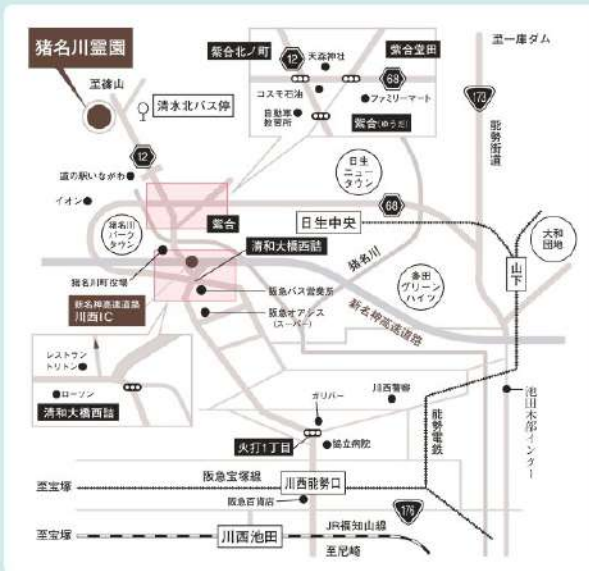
猪名川霊園

至篠山

清水北バス停

紫合北ノ町

天満神社

紫合空田

至一庫ダム

12

68

173

コスモ石油

ファミリーマート

自動車教習所

紫合(ゆうだ)

能勢街道

12

道の駅いながわ

日生ニュータウン

イオン

68

紫合

日生中央

猪名川パークタウン

大和団地

清和大橋西詰

猪名川

猪名川町役場

山下

多田グリーンハイツ

阪急バス営業所

新名神高速道路 川西IC

阪急オアシス(スーパー)

新名神高速道路

レストラントリトン

ローソン

池田木部インター

清和大橋西詰

ガリバー

川西警察

火打1丁目

協立病院

能勢電鉄

阪急宝塚線

至宝塚

川西能勢口

阪急百貨店

176

至宝塚

JR福知山線

川西池田

至尼崎